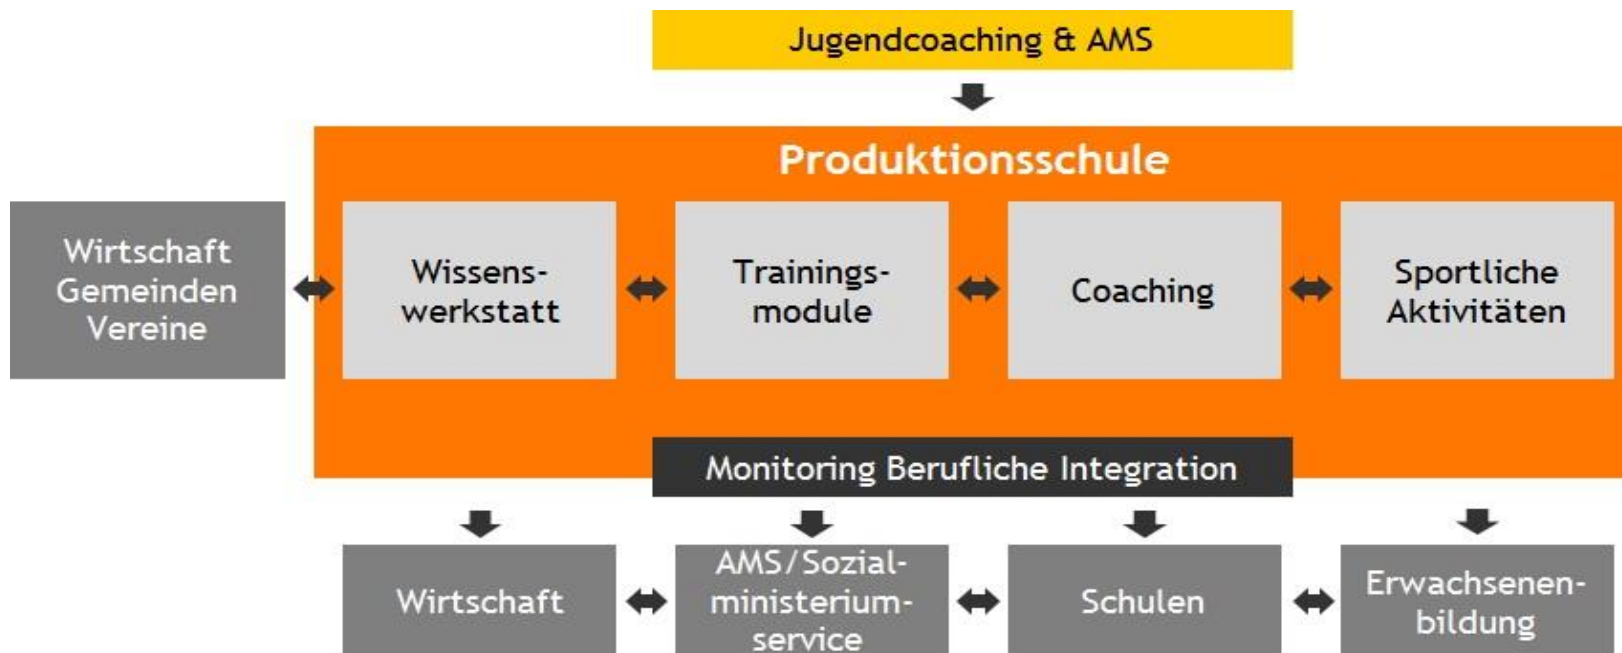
Jugendcoaching & AMS

Produktionsschule

Wirtschaft Gemeinden Vereine

Wissenswerkstatt

Trainingsmodule

Coaching

Sportliche Aktivitäten

Monitoring Berufliche Integration

Wirtschaft

AMS/Sozialministeriumservice

Schulen

Erwachsenenbildung